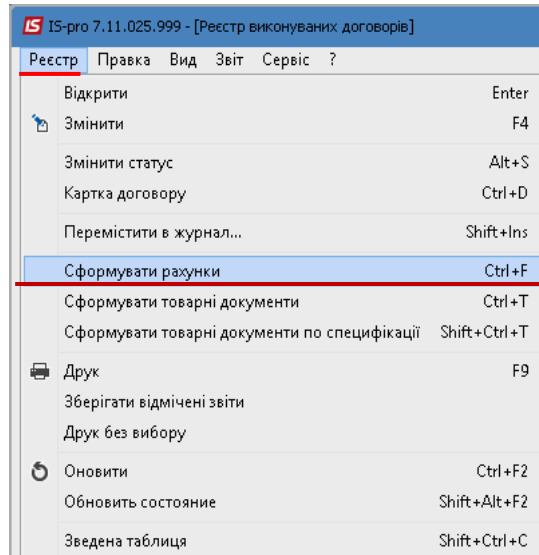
IS IS-pro 7.11.025.999 - [Реєстр виконуваних договорів]

Реєстр Правка Вид Звіт Сервіс ?

Відкрити Enter
Змінити F4
Змінити статус Alt+S
Картка договору Ctrl+D
Перемістити в журнал... Shift+Ins
Сформувати рахунки Ctrl+F
Сформувати товарні документи Ctrl+T
Сформувати товарні документи по специфікації Shift+Ctrl+T
Друк F9
Зберігати відмічені звіти
Друк без вибору
Оновити Ctrl+F2
Обновить состояние Shift+Alt+F2
Зведена таблиця Shift+Ctrl+C